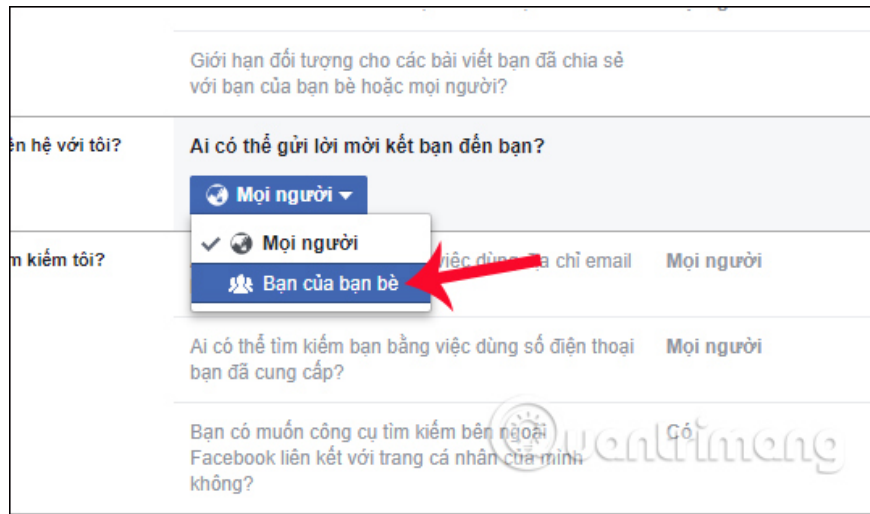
Giới hạn đối tượng cho các bài viết bạn đã chia sẻ với bạn của bạn bè hoặc mọi người?

ên hệ với tôi?

Ai có thể gửi lời mời kết bạn đến bạn?

Mọi người

Mọi người

Bạn của bạn bè

m kiếm tôi?

việc dùng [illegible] chỉ email

Mọi người

Ai có thể tìm kiếm bạn bằng việc dùng số điện thoại bạn đã cung cấp?

Mọi người

Bạn có muốn công cụ tìm kiếm bên ngoài Facebook liên kết với trang cá nhân của mình không?

Có

Quantrimang